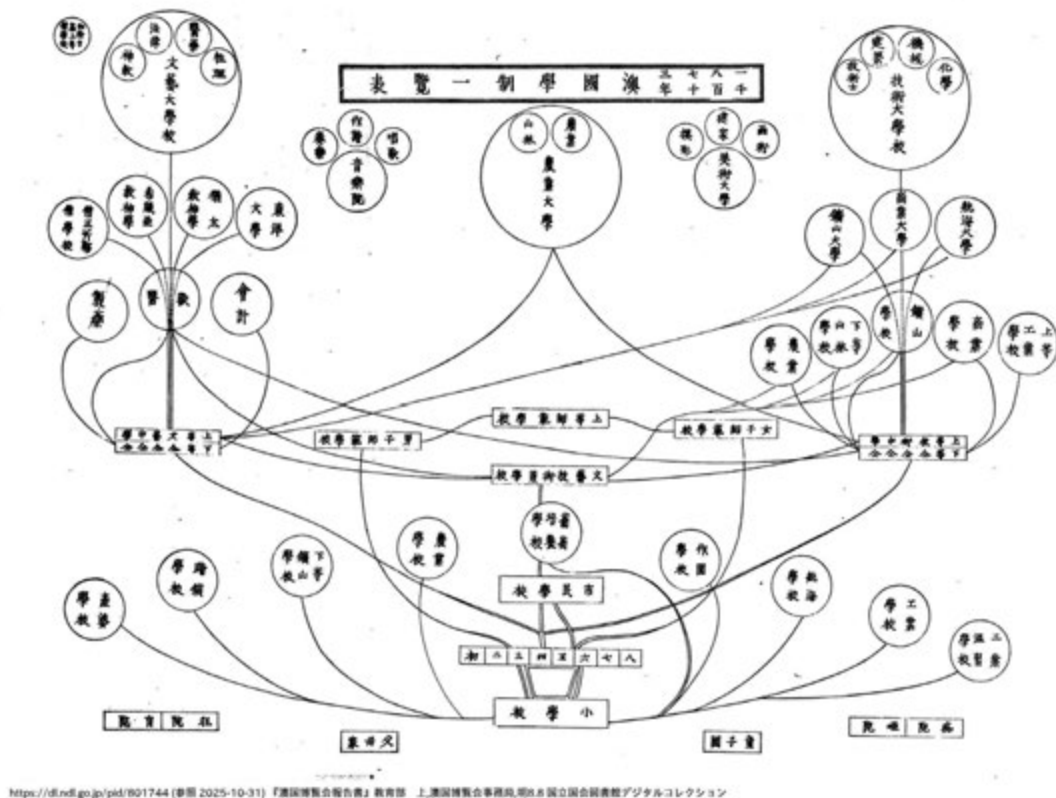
表覽一制學國澳

一千八百七十三年

文藝大學校

技術大學校

農重大學

美術大學

音樂院

鑛山大學

農業大學

航海大學

鑛山

會計

醫

教

製藥

小學校

市民學校

文藝實術學校

上等師範學校

女子師範學校

男子師範學校

農業學校

商業學校

工業學校

航海學校

幼稚園

孤兒院

盲啞院

聾啞院

八　七　六　五　四　三　二　初

https://dl.ndl.go.jp/pid/801744 (参照 2025-10-31) 『澳国博覧会報告書』教育部　上.澳国博覧会事務局,明8.8 国立国会図書館デジタルコレクション